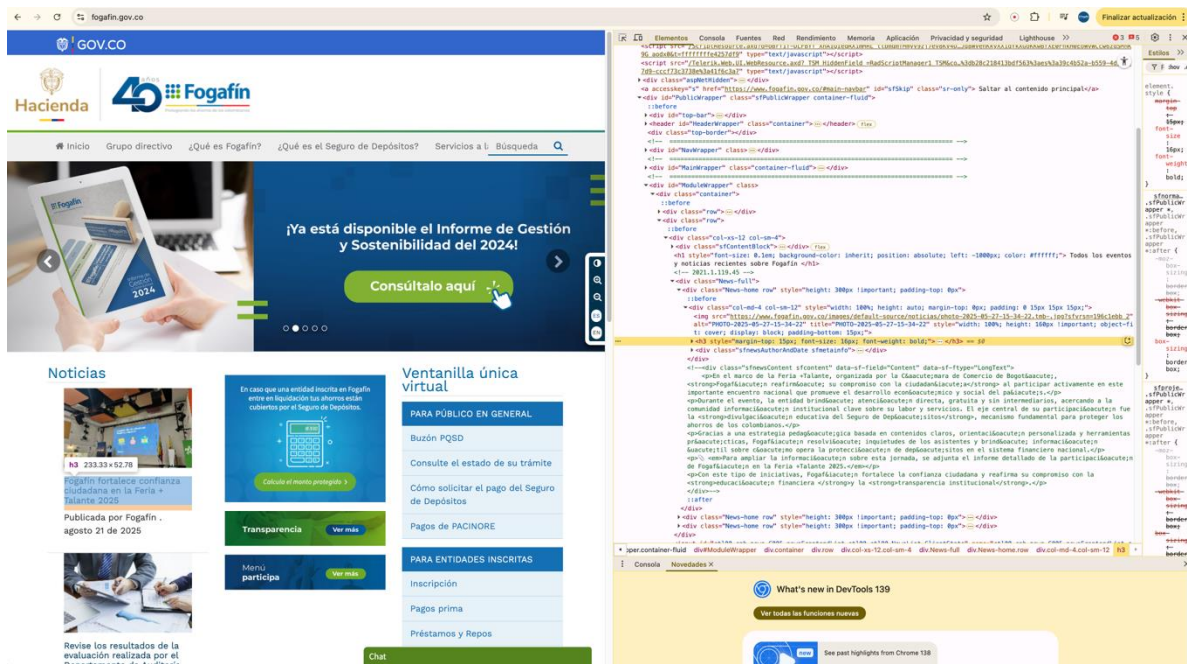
fogafin.gov.co

Finalizar actualización

GOV.CO

Hacienda

40 años Fogafín

Inicio Grupo directivo ¿Qué es Fogafín? ¿Qué es el Seguro de Depósitos? Servicios a la Búsqueda

Fogafín Informe de Gestión y Sostenibilidad 2024

¡Ya está disponible el Informe de Gestión y Sostenibilidad del 2024!

Consúltalo aquí

Noticias

h3 233.33 × 52.78

Fogafín fortalece confianza ciudadana en la Feria + Talante 2025

Publicada por Fogafín . agosto 21 de 2025

Revise los resultados de la evaluación realizada por el Departamento de Auditoría

En caso que una entidad inscrita en Fogafín entre en liquidación tus ahorros están cubiertos por el Seguro de Depósitos.

Calcula el monto protegido

Transparencia Ver más

Menú participa Ver más

Ventanilla única virtual

PARA PÚBLICO EN GENERAL

Buzón PQSD

Consulte el estado de su trámite

Cómo solicitar el pago del Seguro de Depósitos

Pagos de PACINORE

PARA ENTIDADES INSCRITAS

Inscripción

Pagos prima

Préstamos y Repos

Chat

Elementos Consola Fuentes Red Rendimiento Memoria Aplicación Privacidad y seguridad Lighthouse

Estilos

<a accesskey="s" href="https://www.fogafin.gov.co/#main-navbar" id="sfSkip" class="sr-only"> Saltar al contenido principal</a>
<div id="PublicWrapper" class="sfPublicWrapper container-fluid">
<div id="top-bar"></div>
<header id="HeaderWrapper" class="container"></header>
<div class="top-border"></div>
<div id="NavWrapper" class></div>
<div id="MainWrapper" class="container-fluid"></div>
<div id="ModuleWrapper" class>
<div class="container">
<div class="row"></div>
<div class="row">
<div class="col-xs-12 col-sm-4">
<div class="sfContentBlock"></div>
<h1 style="font-size: 0.1em; background-color: inherit; position: absolute; left: -1000px; color: #ffffff;"> Todos los eventos y noticias recientes sobre Fogafín </h1>
<!-- 2021.1.119.45 -->
<div class="News-full">
<div class="News-home row" style="height: 300px !important; padding-top: 0px">
<div class="col-md-4 col-sm-12" style="width: 100%; height: auto; margin-top: 0px; padding: 0 15px 15px 15px;">
<img src="https://www.fogafin.gov.co/images/default-source/noticias/photo-2025-05-27-15-34-22.jpg" alt="PHOTO-2025-05-27-15-34-22" title="PHOTO-2025-05-27-15-34-22" style="width: 100%; height: 160px !important; object-fit: cover; display: block; padding-bottom: 15px;">
<h3 style="margin-top: 15px; font-size: 16px; font-weight: bold;"> </h3> == $0
<div class="sfnewsAuthorAndDate sfmetainfo"></div>
</div>
<div class="sfnewsContent sfcontent" data-sf-field="Content" data-sf-ftype="LongText">
<p>En el marco de la Feria +Talante, organizada por la Cámara de Comercio de Bogotá, <strong>Fogafín reafirmó su compromiso con la ciudadanía</strong> al participar activamente en este importante encuentro nacional que promueve el desarrollo económico y social del país.</p>
<p>Durante el evento, la entidad brindó atención directa, gratuita y sin intermediarios, acercando a la comunidad información institucional clave sobre su labor y servicios. El eje central de su participación fue la <strong>divulgación educativa del Seguro de Depósitos</strong>, mecanismo fundamental para proteger los ahorros de los colombianos.</p>
<p>Gracias a una estrategia pedagógica basada en contenidos claros, orientación personalizada y herramientas prácticas, Fogafín resolvió inquietudes de los asistentes y brindó información útil sobre cómo opera la protección de depósitos en el sistema financiero nacional.</p>
<p> <em>Para ampliar la información sobre esta jornada, se adjunta el informe detallado de la participación de Fogafín en la Feria Talante 2025.</em></p>
<p>Con este tipo de iniciativas, Fogafín fortalece la confianza ciudadana y reafirma su compromiso con la <strong>educación financiera </strong> y la <strong>transparencia institucional</strong>.</p>
</div>
<div class="News-home row" style="height: 300px !important; padding-top: 0px"></div>
<div class="News-home row" style="height: 300px !important; padding-top: 0px"></div>

per.container-fluid div#ModuleWrapper div.container div.row div.col-xs-12.col-sm-4 div.News-full div.News-home.row div.col-md-4.col-sm-12 h3

Consola Novedades

What's new in DevTools 139

Ver todas las funciones nuevas

new See past highlights from Chrome 138